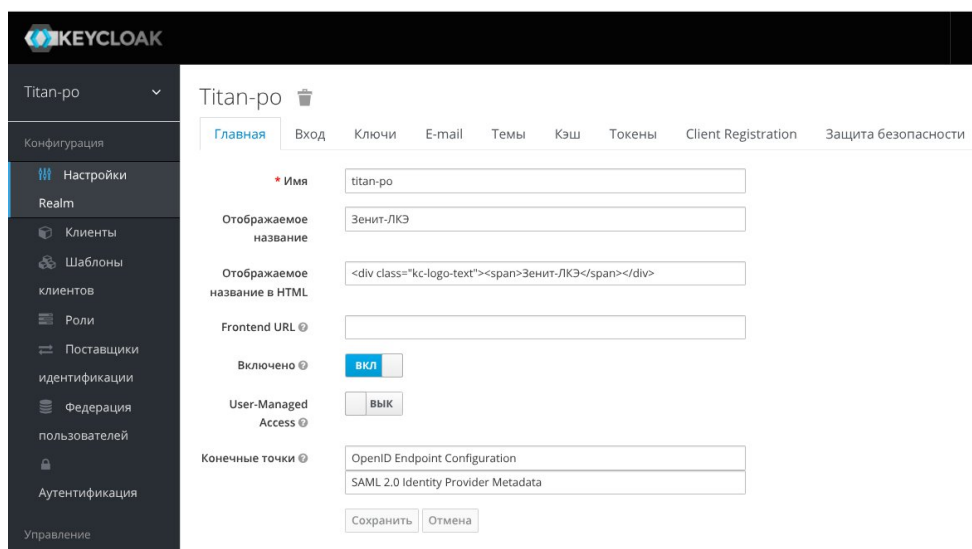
KEYCLOAK

Titan-po

Конфигурация

Настройки Realm

Клиенты

Шаблоны клиентов

Роли

Поставщики идентификации

Федерация пользователей

Аутентификация

Управление

Titan-po

Главная | Вход | Ключи | E-mail | Темы | Кэш | Токены | Client Registration | Защита безопасности

* Имя titan-po

Отображаемое название Зенит-ЛКЭ

Отображаемое название в HTML <div class="kc-logo-text"><span>Зенит-ЛКЭ</span></div>

Frontend URL

Включено ВКЛ

User-Managed Access ВЫК

Конечные точки OpenID Endpoint Configuration

SAML 2.0 Identity Provider Metadata

Сохранить Отмена